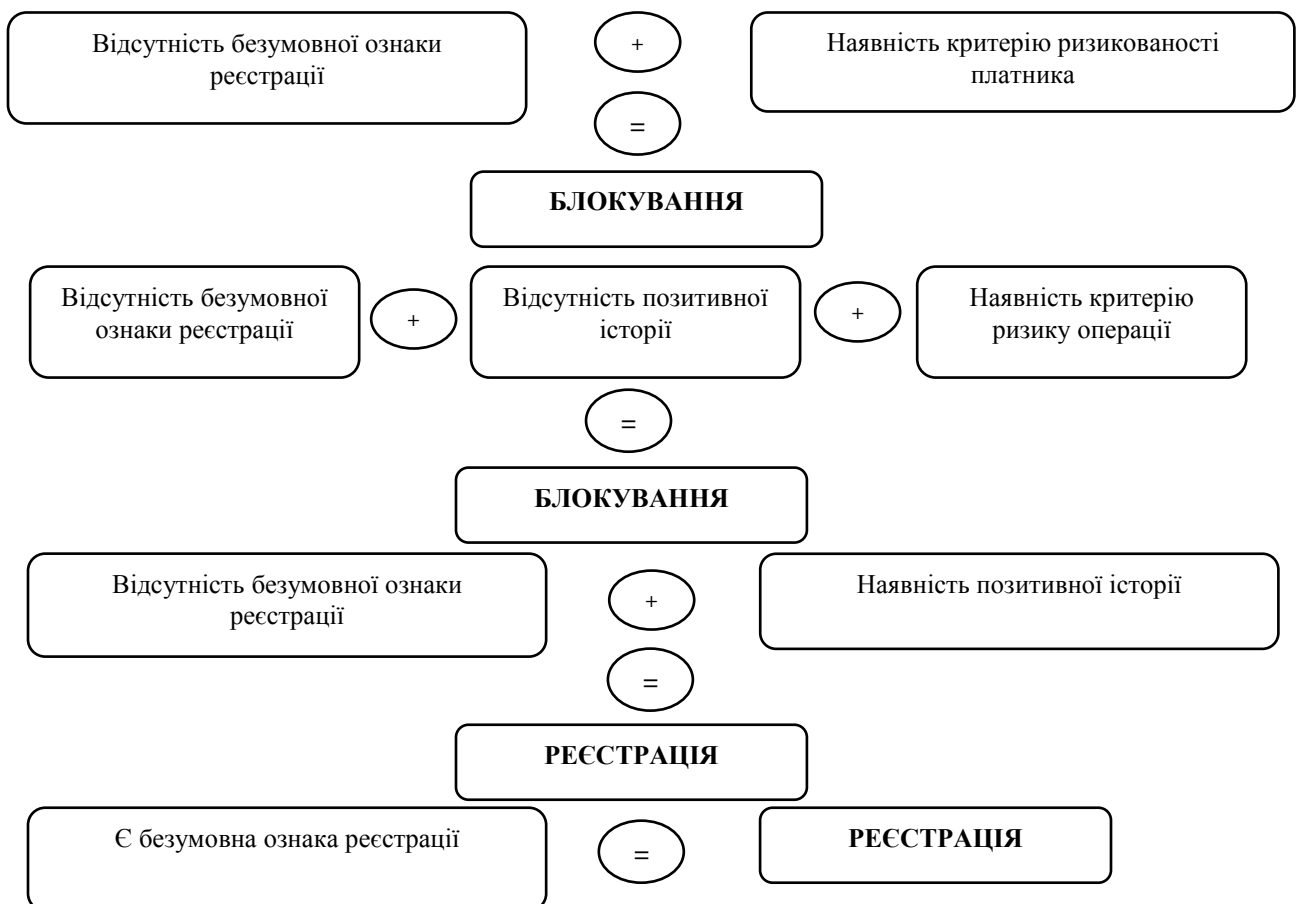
Відсутність безумовної ознаки реєстрації

+

Наявність критерію ризикованості платника

=

**БЛОКУВАННЯ**

Відсутність безумовної ознаки реєстрації

+

Відсутність позитивної історії

+

Наявність критерію ризику операції

=

**БЛОКУВАННЯ**

Відсутність безумовної ознаки реєстрації

+

Наявність позитивної історії

=

**РЕЄСТРАЦІЯ**

Є безумовна ознака реєстрації

=

**РЕЄСТРАЦІЯ**